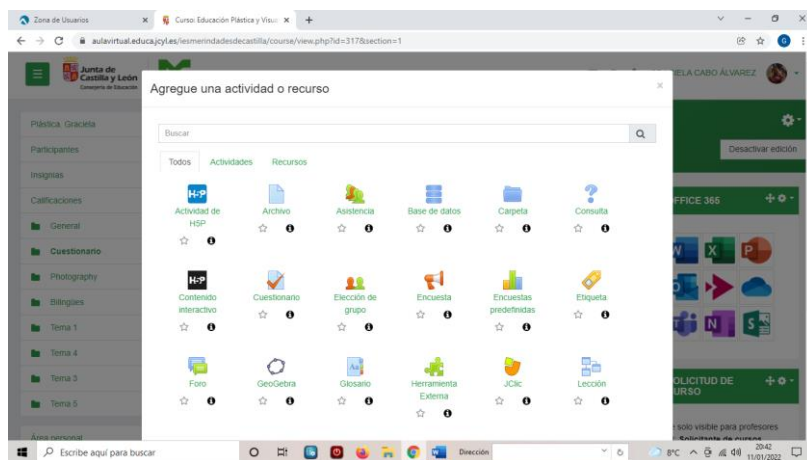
Zona de Usuarios
Curso: Educación Plástica y Visu...
aulavirtual.educa.jcyl.es/iesmerindadesdecastilla/course/view.php?id=317&section=1

Junta de Castilla y León
Consejería de Educación

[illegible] DELA CABO ÁLVAREZ

Plástica. Graciela
Participantes
Insignias
Calificaciones
General
Cuestionario
Photography
Bilingües
Tema 1
Tema 4
Tema 3
Tema 5
Área personal

Desactivar edición
OFFICE 365
SOLICITUD DE CURSO
solo visible para profesores
Solicitante de cursos

Agregue una actividad o recurso

Buscar

Todos
Actividades
Recursos

H-P
Actividad de HSP
Archivo
Asistencia
Base de datos
Carpeta
Consulta
H-P
Contenido interactivo
Cuestionario
Elección de grupo
Encuesta
Encuestas predefinidas
Etiqueta
Foro
GeoGebra
Glosario
Herramienta Externa
JClic
Lección

Escribe aquí para buscar
Dirección
8ºC
20:42
11/01/2022